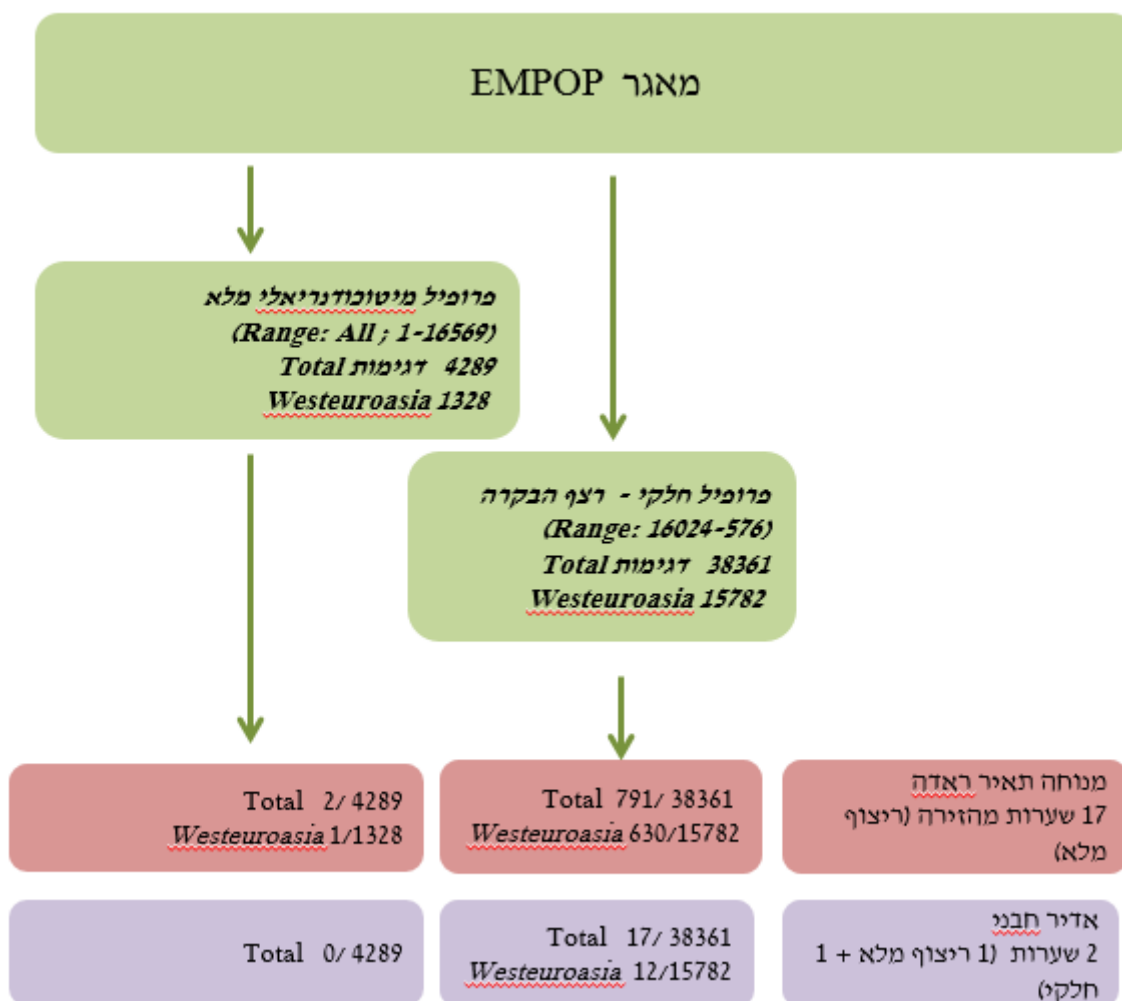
מאגר EMPOP

פרופיל מיטוכונדריאלי מלא
(Range: All ; 1-16569)
Total דגימות 4289
Westeuroasia 1328

פרופיל חלקי - רצף הבקרה
(Range: 16024-576)
Total דגימות 38361
Westeuroasia 15782

מנוחה תאיר ראדה
17 שערות מהזירה (ריצוף מלא)

Total 791/ 38361
Westeuroasia 630/15782

Total 2/ 4289
Westeuroasia 1/1328

אדיר חבני
2 שערות (1 ריצוף מלא + 1 חלקי)

Total 17/ 38361
Westeuroasia 12/15782

Total 0/ 4289